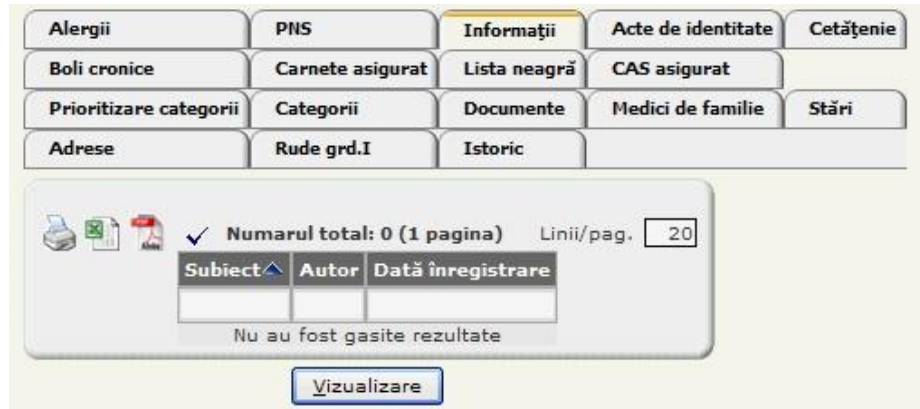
Alergii | PNS | Informații | Acte de identitate | Cetățenie
Boli cronice | Carnete asigurat | Lista neagră | CAS asigurat
Prioritizare categorii | Categorii | Documente | Medici de familie | Stări
Adrese | Rude grd.I | Istoric

Numarul total: 0 (1 pagina) Linii/pag. 20

| Subiect | Autor | Dată înregistrare |
|---|---|---|
| | | |

Nu au fost gasite rezultate

Vizualizare